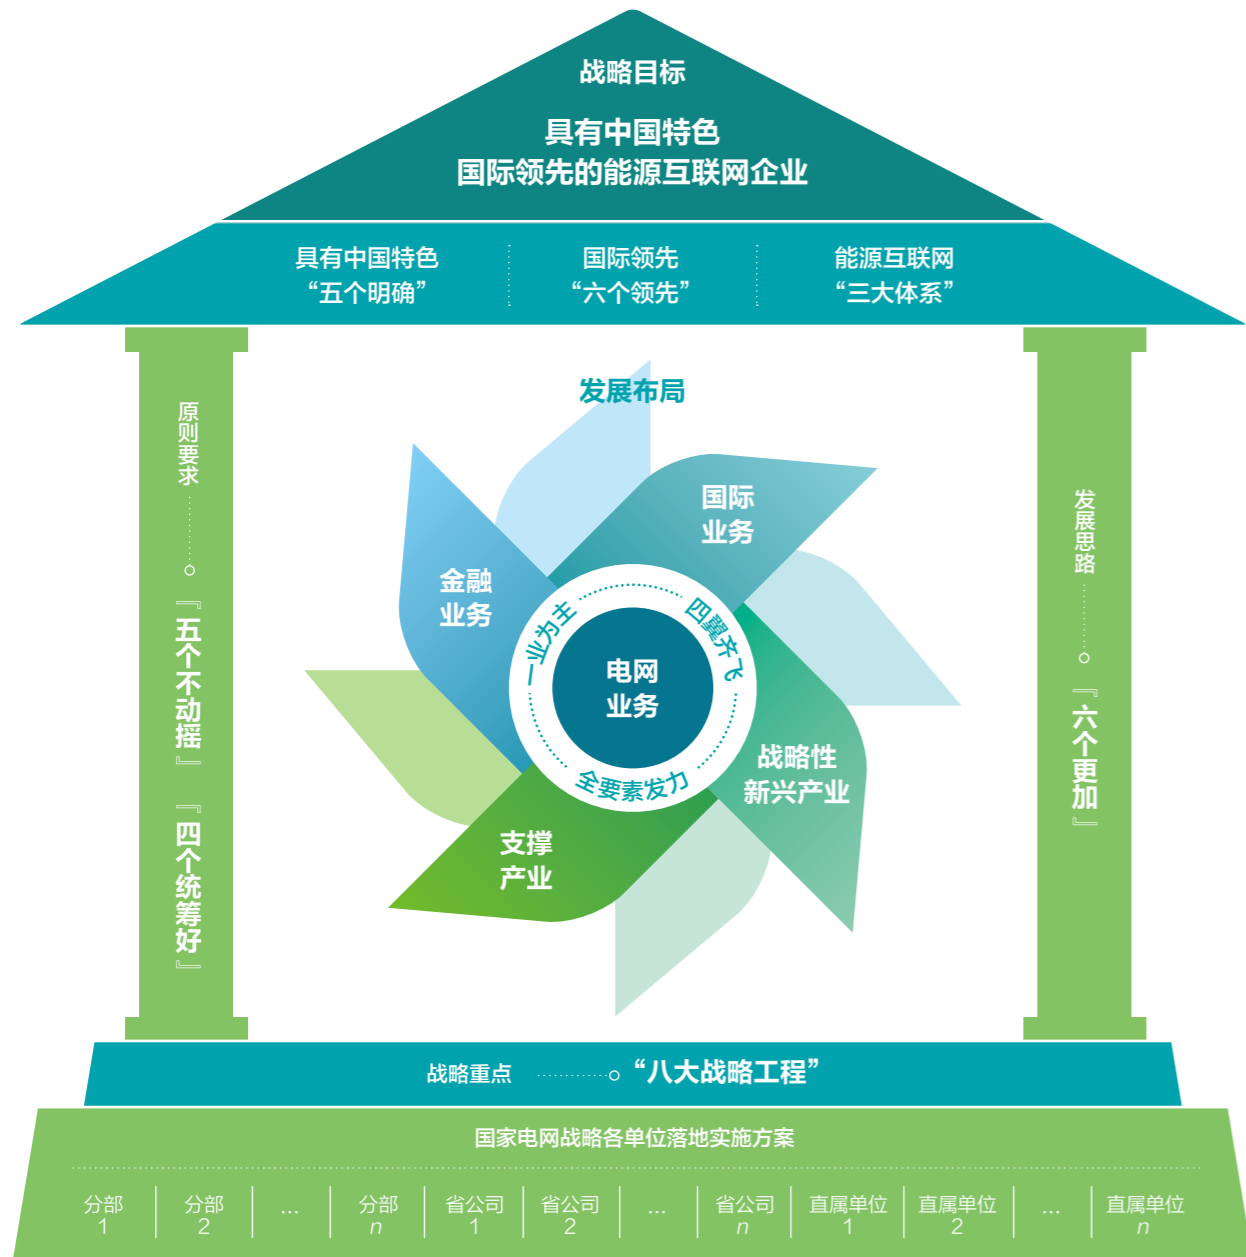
战略目标

具有中国特色
国际领先的能源互联网企业

具有中国特色
“五个明确”

国际领先
“六个领先”

能源互联网
“三大体系”

原则要求

『五个不动摇』

『四个统筹好』

发展布局

国际
业务

金融
业务

电网
业务

一业为主

四翼齐飞

全要素发力

战略性
新兴产业

支撑
产业

发展思路

『六个更加』

战略重点 “八大战略工程”

国家电网战略各单位落地实施方案

| 分部 1 | 分部 2 | … | 分部 $n$ | 省公司 1 | 省公司 2 | … | 省公司 $n$ | 直属单位 1 | 直属单位 2 | … | 直属单位 $n$ |